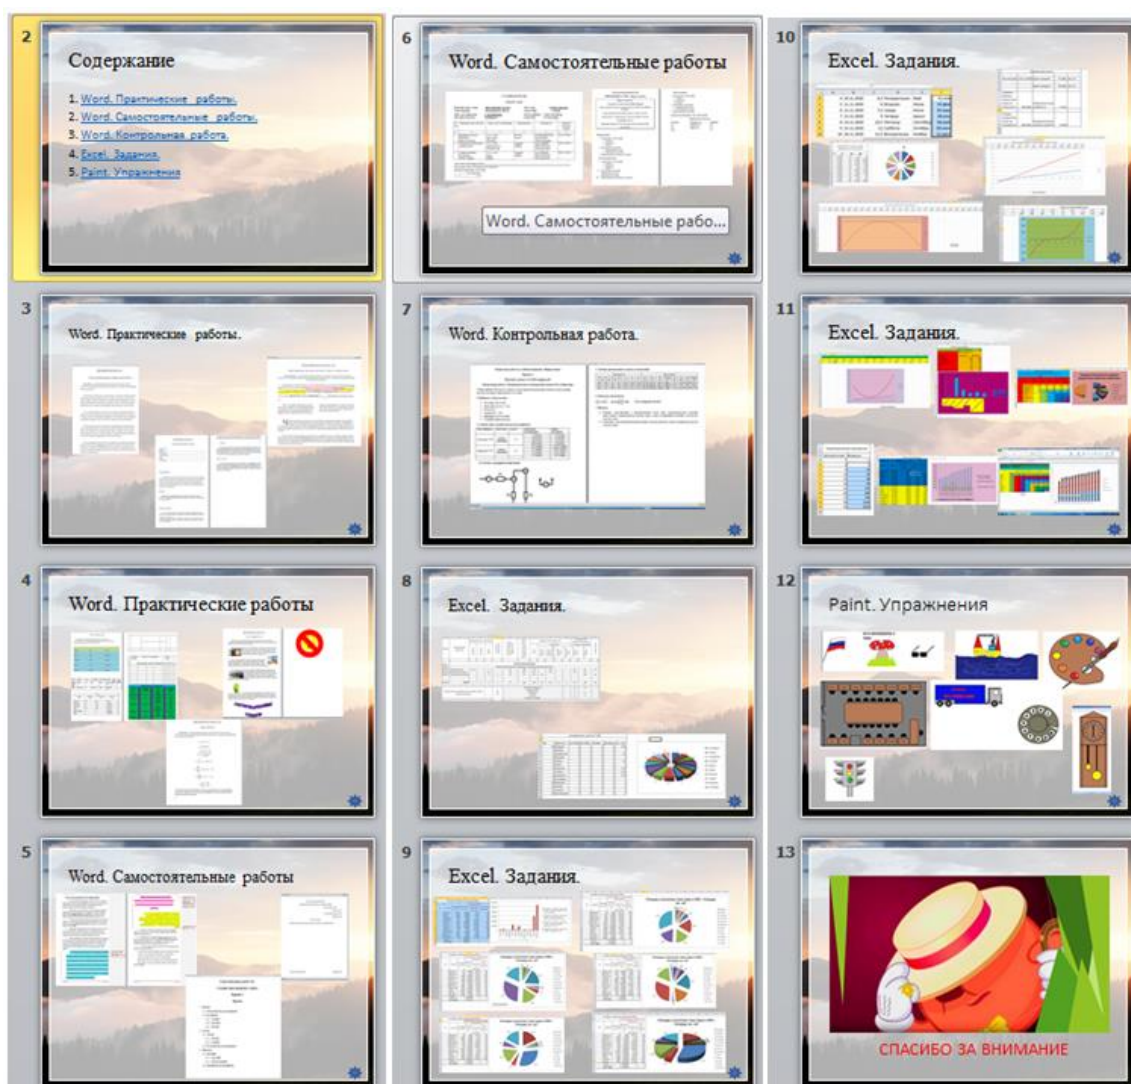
2

Содержание

1. Word. Практические работы.
2. Word. Самостоятельные работы.
3. Word. Контрольная работа.
4. Excel. Задания.
5. Paint. Упражнения

6

Word. Самостоятельные работы

Word. Самостоятельные рабо...

10

Excel. Задания.

3

Word. Практические работы.

7

Word. Контрольная работа.

11

Excel. Задания.

4

Word. Практические работы

8

Excel. Задания.

12

Paint. Упражнения

5

Word. Самостоятельные работы

9

Excel. Задания.

13

СПАСИБО ЗА ВНИМАНИЕ